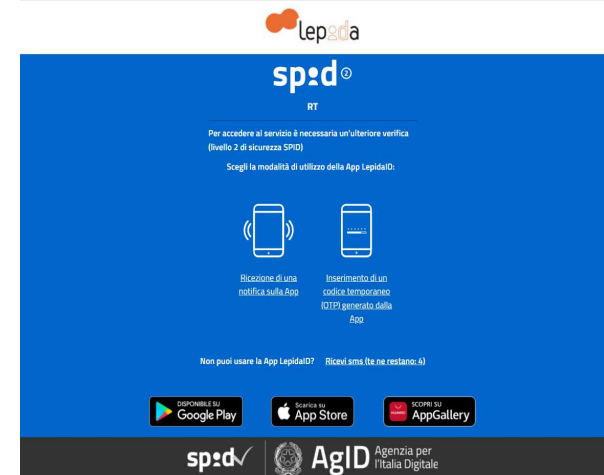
lepida

spid ②

RT

Per accedere al servizio è necessaria un'ulteriore verifica (livello 2 di sicurezza SPID)

Scegli la modalità di utilizzo della App LepidaID:

Ricezione di una notifica sulla App

Inserimento di un codice temporaneo (OTP) generato dalla App

Non puoi usare la App LepidaID? Ricevi sms (te ne restano: 4)

DISPONIBILE SU Google Play

Scarica su App Store

HUAWEI SCOPRI SU AppGallery

spid AgID Agenzia per l'Italia Digitale